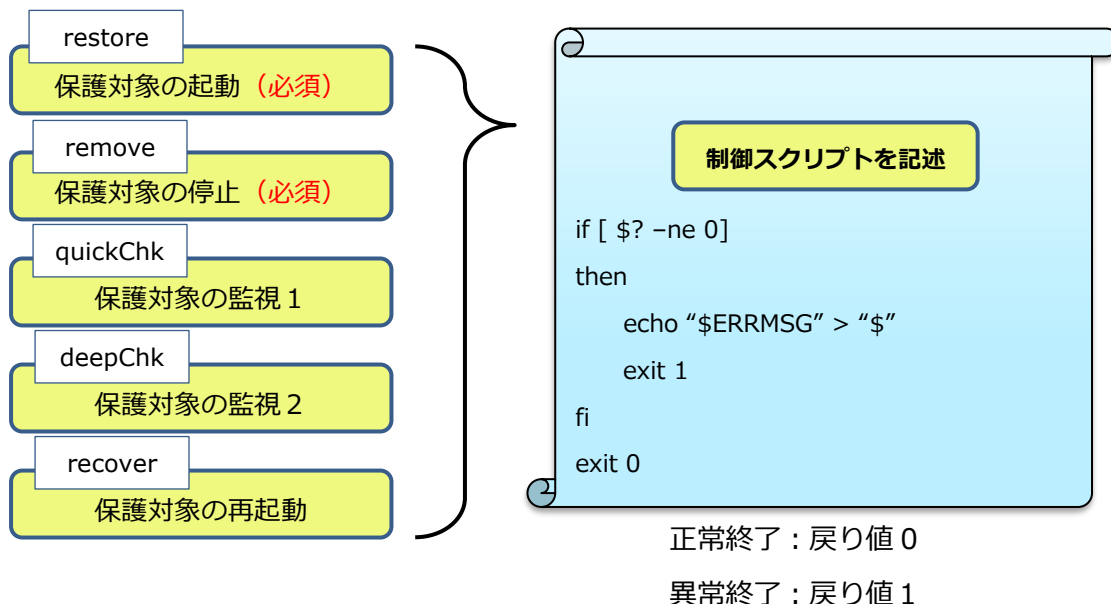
restore
保護対象の起動（必須）

remove
保護対象の停止（必須）

quickChk
保護対象の監視１

deepChk
保護対象の監視２

recover
保護対象の再起動

制御スクリプトを記述

if [ $? –ne 0]
then
echo “$ERRMSG” > “$”
exit 1
fi
exit 0

正常終了：戻り値０
異常終了：戻り値１